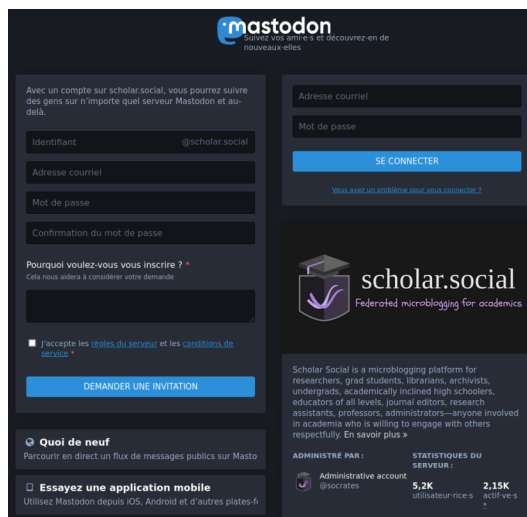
mastodon
Suivez vos ami·e·s et découvrez-en de nouveaux·elles

Avec un compte sur scholar.social, vous pourrez suivre des gens sur n'importe quel serveur Mastodon et au-delà.

Identifiant @scholar.social

Adresse courriel

Mot de passe

Confirmation du mot de passe

Pourquoi voulez-vous vous inscrire ? *
Cela nous aidera à considérer votre demande

J'accepte les règles du serveur et les conditions de service *

DEMANDER UNE INVITATION

Quoi de neuf
Parcourir en direct un flux de messages publics sur Masto

Essayez une application mobile
Utilisez Mastodon depuis iOS, Android et d'autres plates-f

Adresse courriel

Mot de passe

SE CONNECTER

Vous avez un problème pour vous connecter ?

scholar.social
Federated microblogging for academics

Scholar Social is a microblogging platform for researchers, grad students, librarians, archivists, undergrads, academically inclined high schoolers, educators of all levels, journal editors, research assistants, professors, administrators—anyone involved in academia who is willing to engage with others respectfully. En savoir plus »

ADMINISTRÉ PAR :
Administrative account
@socrates

STATISTIQUES DU SERVEUR :
5,2K
utilisateur·rice·s
2,15K
actif·ve·s